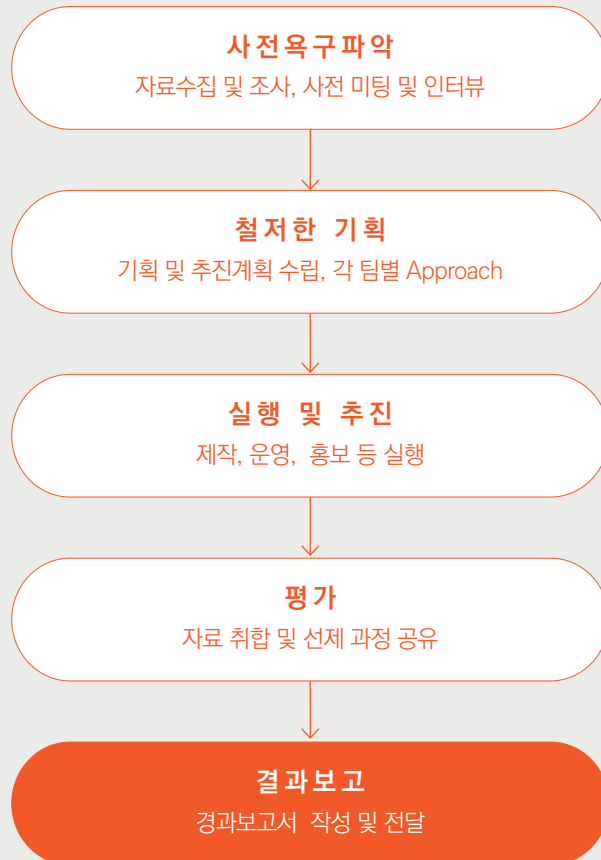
사전욕구파악
자료수집 및 조사, 사전 미팅 및 인터뷰

철저한 기획
기획 및 추진계획 수립, 각 팀별 Approach

실행 및 추진
제작, 운영, 홍보 등 실행

평가
자료 취합 및 선제 과정 공유

결과보고
경과보고서 작성 및 전달